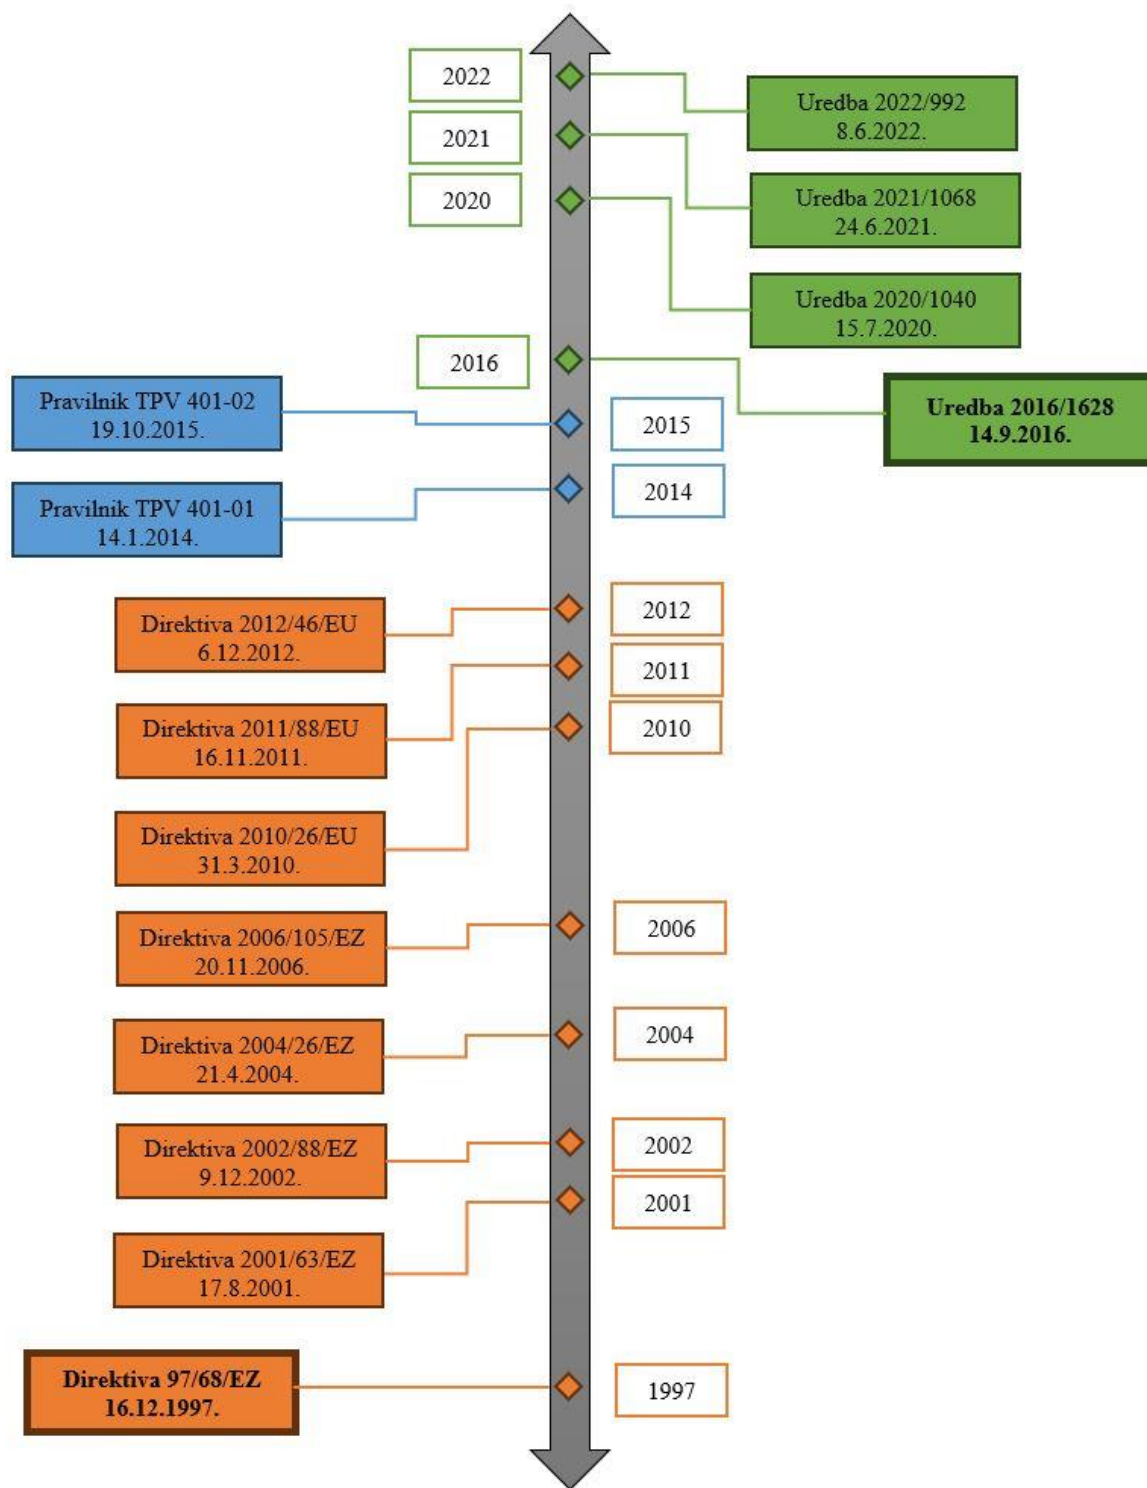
2022

Uredba 2022/992
8.6.2022.

2021

Uredba 2021/1068
24.6.2021.

2020

Uredba 2020/1040
15.7.2020.

2016

Uredba 2016/1628
14.9.2016.

Pravilnik TPV 401-02
19.10.2015.

2015

2014

Pravilnik TPV 401-01
14.1.2014.

Direktiva 2012/46/EU
6.12.2012.

2012

2011

Direktiva 2011/88/EU
16.11.2011.

2010

Direktiva 2010/26/EU
31.3.2010.

Direktiva 2006/105/EZ
20.11.2006.

2006

Direktiva 2004/26/EZ
21.4.2004.

2004

Direktiva 2002/88/EZ
9.12.2002.

2002

2001

Direktiva 2001/63/EZ
17.8.2001.

Direktiva 97/68/EZ
16.12.1997.

1997